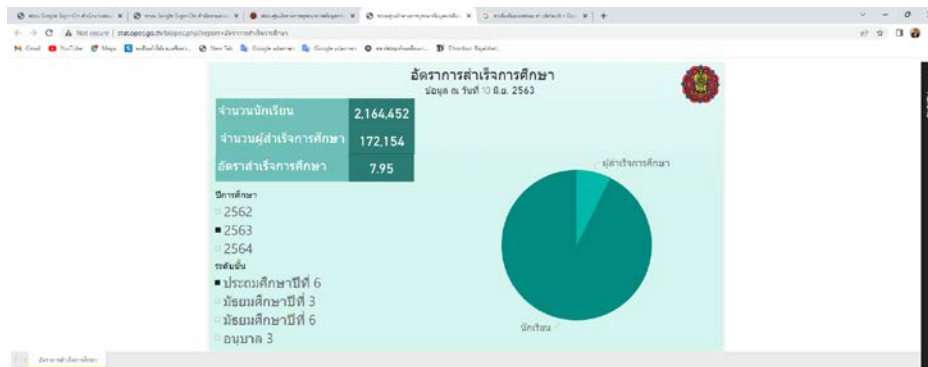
อัตราการสำเร็จการศึกษา
ข้อมูล ณ วันที่ 10 มิ.ย. 2563

| จำนวนนักเรียน | 2,164,452 |
|---|---|
| จำนวนผู้สำเร็จการศึกษา | 172,154 |
| อัตราสำเร็จการศึกษา | 7.95 |

ปีการศึกษา
2562
2563
2564
ระดับชั้น
ประถมศึกษาปีที่ 6
มัธยมศึกษาปีที่ 3
มัธยมศึกษาปีที่ 6
อนุบาล 3

ผู้สำเร็จการศึกษา
นักเรียน